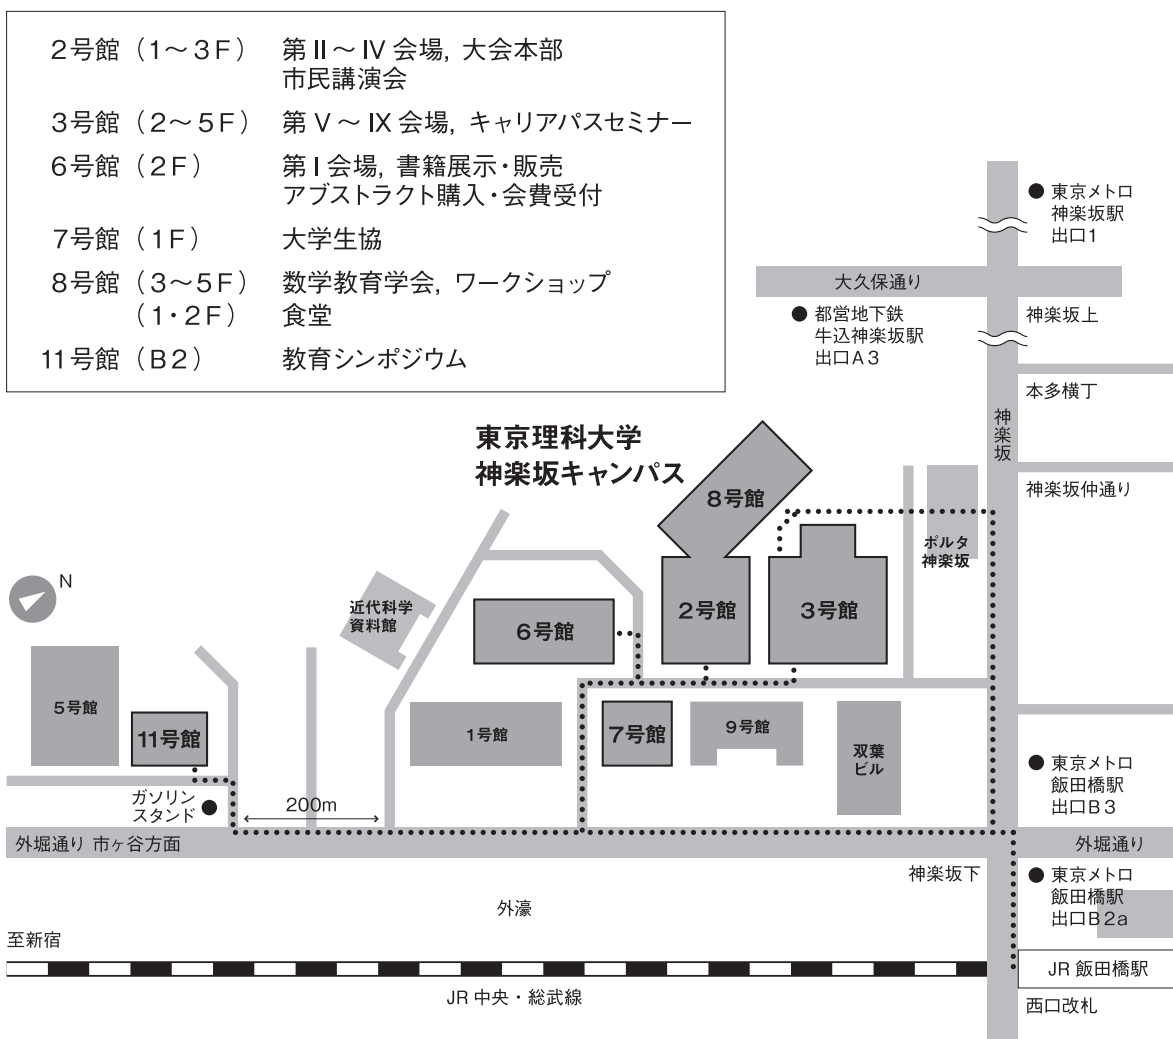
2号館（1～3F） 第II～IV会場, 大会本部 市民講演会

3号館（2～5F） 第V～IX会場, キャリアパスセミナー

6号館（2F） 第I会場, 書籍展示・販売 アブストラクト購入・会費受付

7号館（1F） 大学生協

8号館（3～5F） 数学教育学会, ワークショップ
（1・2F） 食堂

11号館（B2） 教育シンポジウム

東京理科大学
神楽坂キャンパス

● 東京メトロ 神楽坂駅 出口1

大久保通り

● 都営地下鉄 牛込神楽坂駅 出口A3

神楽坂上

本多横丁

神楽坂

神楽坂仲通り

8号館

ポルタ神楽坂

N

近代科学資料館

6号館

2号館

3号館

5号館

11号館

1号館

7号館

9号館

双葉ビル

● 東京メトロ 飯田橋駅 出口B3

ガソリンスタンド

200m

外堀通り 市ヶ谷方面

外堀通り

神楽坂下

● 東京メトロ 飯田橋駅 出口B2a

外濠

至新宿

JR 飯田橋駅

JR 中央・総武線

西口改札